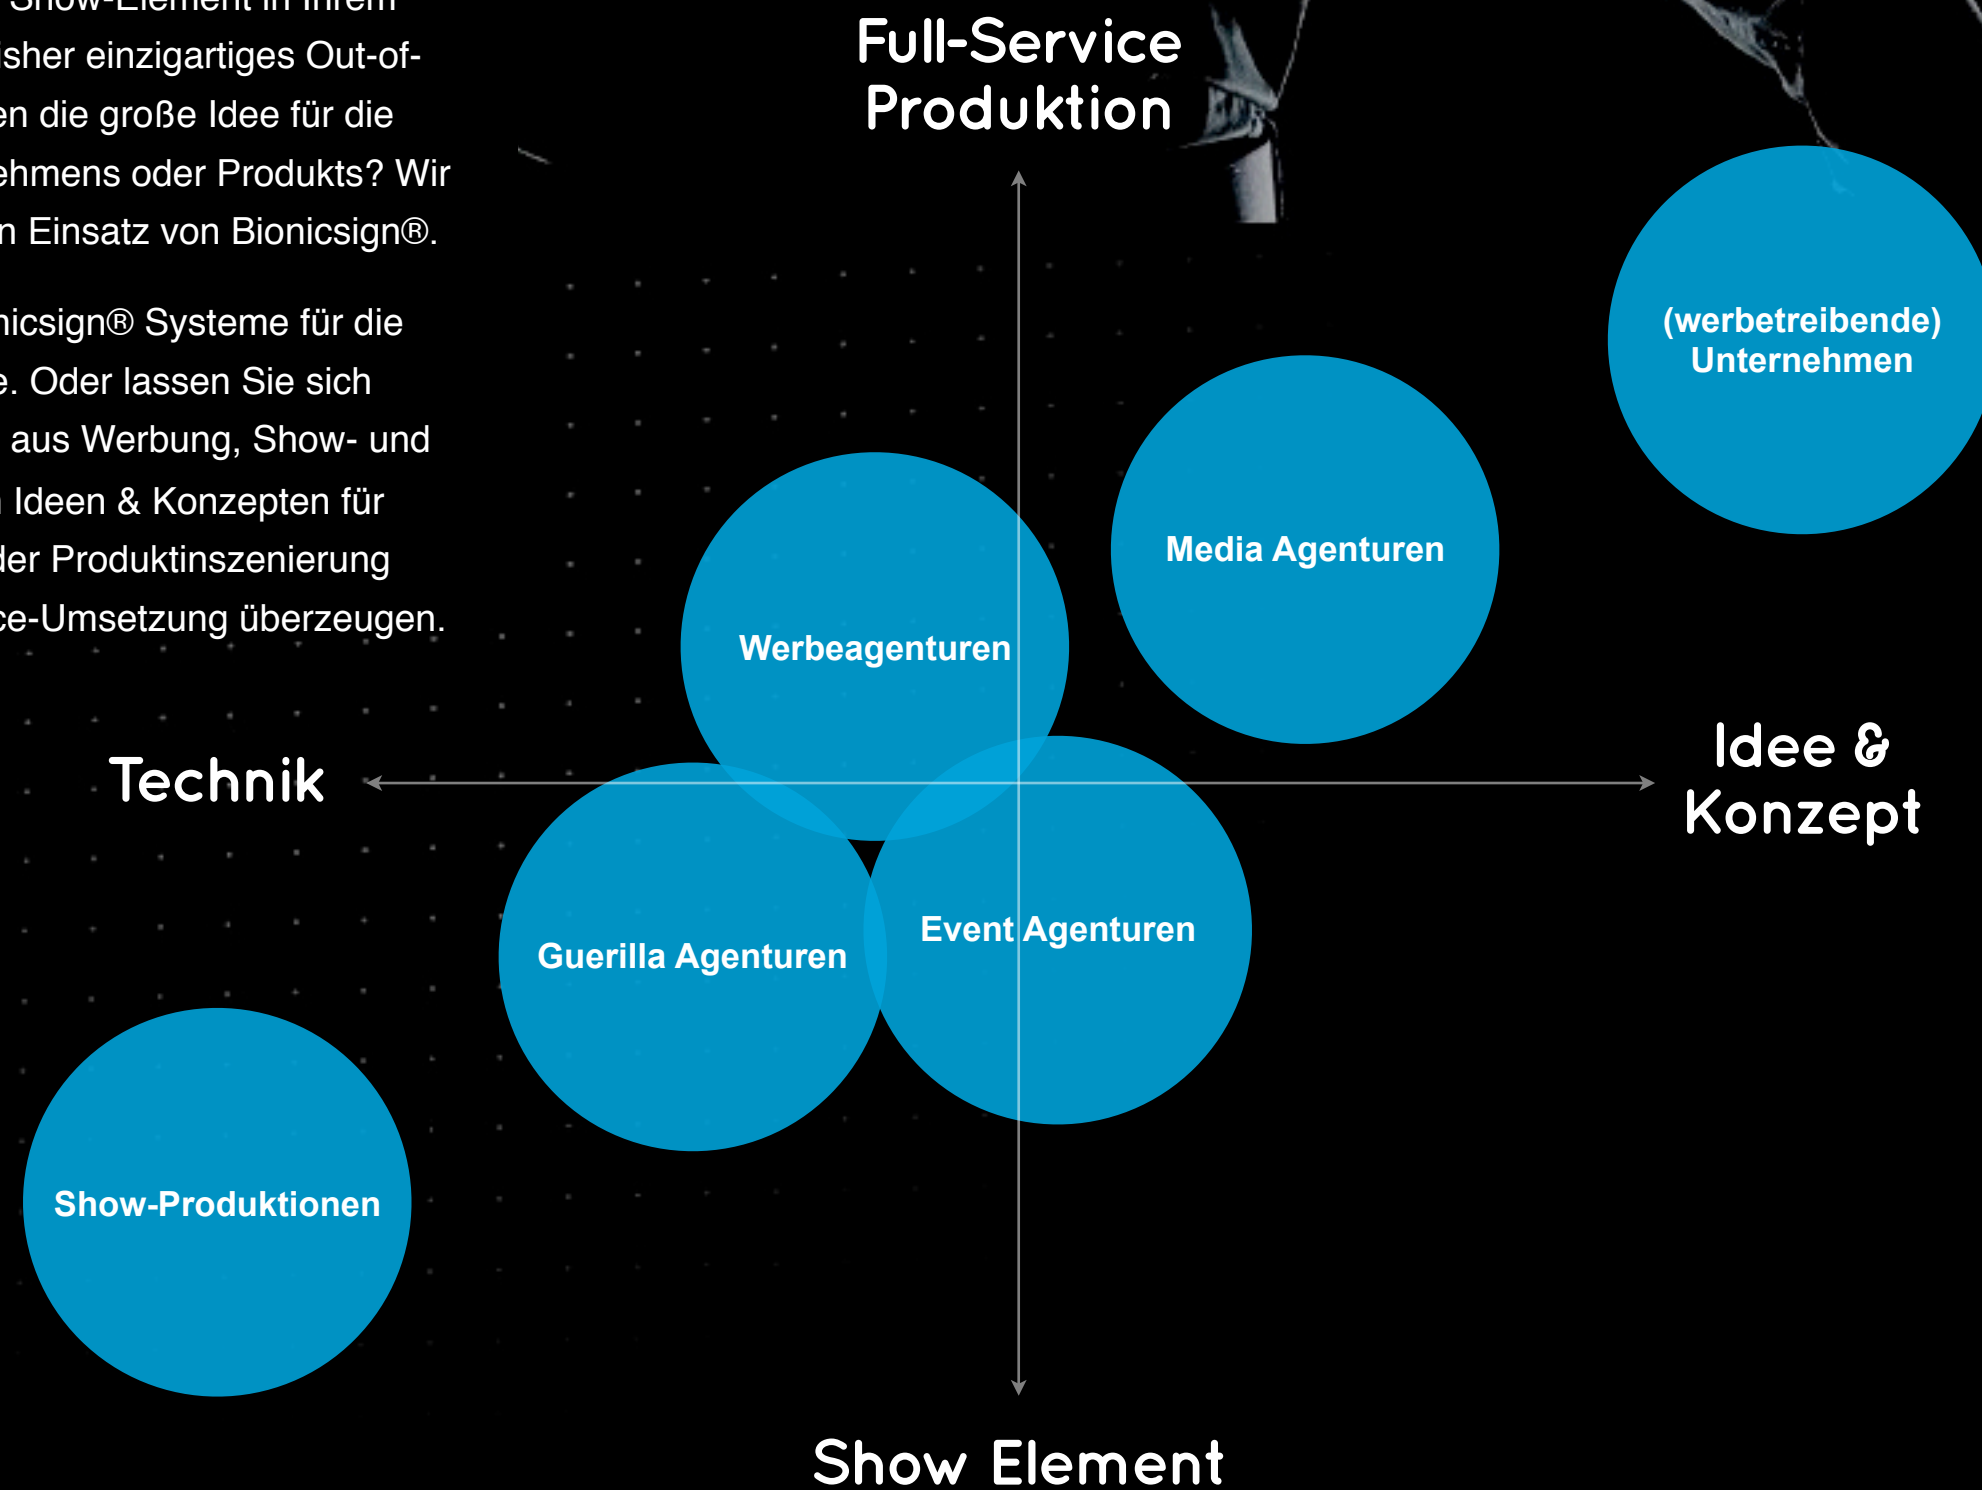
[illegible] Show-Element in Ihrem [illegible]sher einzigartiges Out-of-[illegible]en die große Idee für die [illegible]ehmens oder Produkts? Wir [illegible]n Einsatz von Bionicsign®.

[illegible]nicsign® Systeme für die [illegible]e. Oder lassen Sie sich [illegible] aus Werbung, Show- und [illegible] Ideen & Konzepten für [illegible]der Produktinszenierung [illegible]ce-Umsetzung überzeugen.

Full-Service Produktion

(werbetreibende) Unternehmen

Media Agenturen

Werbeagenturen

Technik

Idee & Konzept

Guerilla Agenturen

Event Agenturen

Show-Produktionen

Show Element